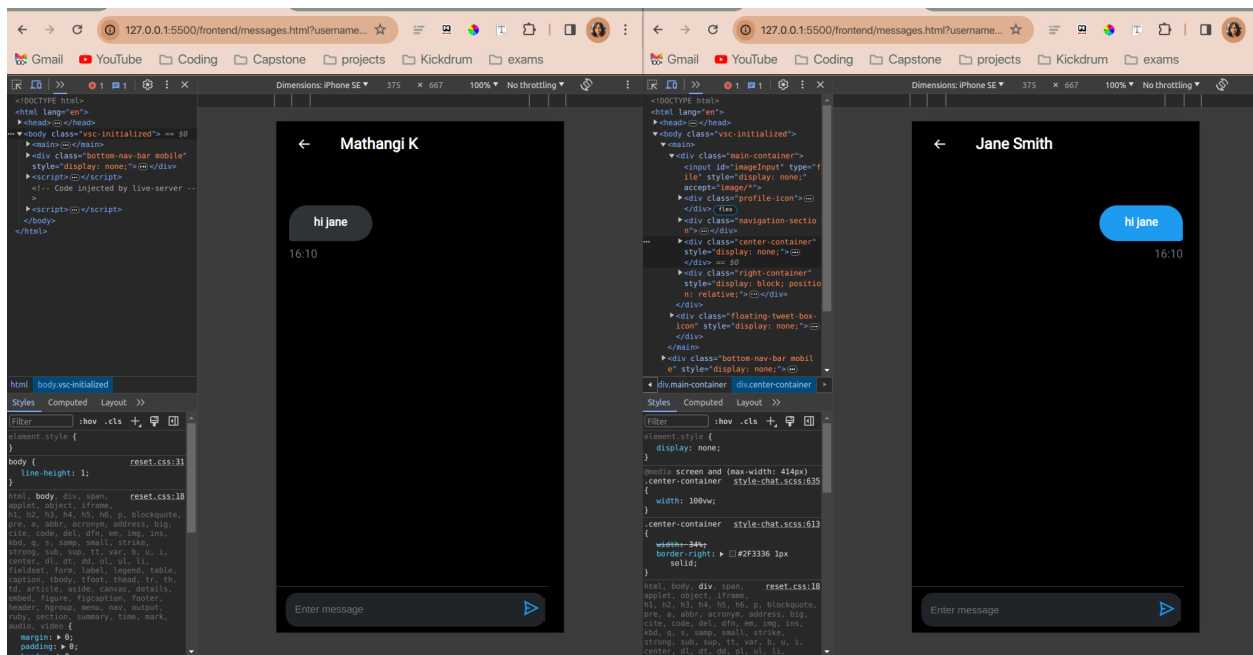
127.0.0.1:5500/frontend/messages.html?username...

Gmail YouTube Coding Capstone projects Kickdrum exams

Dimensions: iPhone SE 375 × 667 100% No throttling

<!DOCTYPE html>
<html lang="en">
<head> ⋯ </head>
<body class="vsc-initialized"> == $0
<main> ⋯ </main>
<div class="bottom-nav-bar mobile" style="display: none;"> ⋯ </div>
<script> ⋯ </script>
<!-- Code injected by live-server -->
<script> ⋯ </script>
</body>
</html>

html body.vsc-initialized

Styles Computed Layout

Filter :hov .cls

element.style {
}

body { reset.css:31
line-height: 1;
}

html, body, div, span, applet, object, iframe, h1, h2, h3, h4, h5, h6, p, blockquote, pre, a, abbr, acronym, address, big, cite, code, del, dfn, em, img, ins, kbd, q, s, samp, small, strike, strong, sub, sup, tt, var, b, u, i, center, dl, dt, dd, ol, ul, li, fieldset, form, label, legend, table, caption, tbody, tfoot, thead, tr, th, td, article, aside, canvas, details, embed, figure, figcaption, footer, header, hgroup, menu, nav, output, ruby, section, summary, time, mark, audio, video { reset.css:18
margin: ▶ 0;
padding: ▶ 0;

Mathangi K

hi jane

16:10

Enter message

127.0.0.1:5500/frontend/messages.html?username...

Gmail YouTube Coding Capstone projects Kickdrum exams

Dimensions: iPhone SE 375 × 667 100% No throttling

<!DOCTYPE html>
<html lang="en">
<head> ⋯ </head>
<body class="vsc-initialized">
<main>
<div class="main-container">
<input id="imageInput" type="file" style="display: none;" accept="image/*">
<div class="profile-icon"> ⋯ </div> flex
<div class="navigation-section"> ⋯ </div>
<div class="center-container" style="display: none;"> ⋯ </div> == $0
<div class="right-container" style="display: block; position: relative;"> ⋯ </div>
</div>
<div class="floating-tweet-box-icon" style="display: none;"> ⋯ </div>
</main>
<div class="bottom-nav-bar mobile" style="display: none;"> ⋯

div.main-container div.center-container

Styles Computed Layout

Filter :hov .cls

element.style {
display: none;
}

@media screen and (max-width: 414px)
.center-container style-chat.scss:635
{
width: 100vw;
}

.center-container style-chat.scss:613
{
width: 34%;
border-right: ▶ #2F3336 1px solid;
}

html, body, div, span, reset.css:18
applet, object, iframe, h1, h2, h3, h4, h5, h6, p, blockquote, pre, a, abbr, acronym, address, big, cite, code, del, dfn, em, img, ins, kbd, q, s, samp, small, strike, strong, sub, sup, tt, var, b, u, i, center, dl, dt, dd, ol, ul, li,

Jane Smith

hi jane

16:10

Enter message